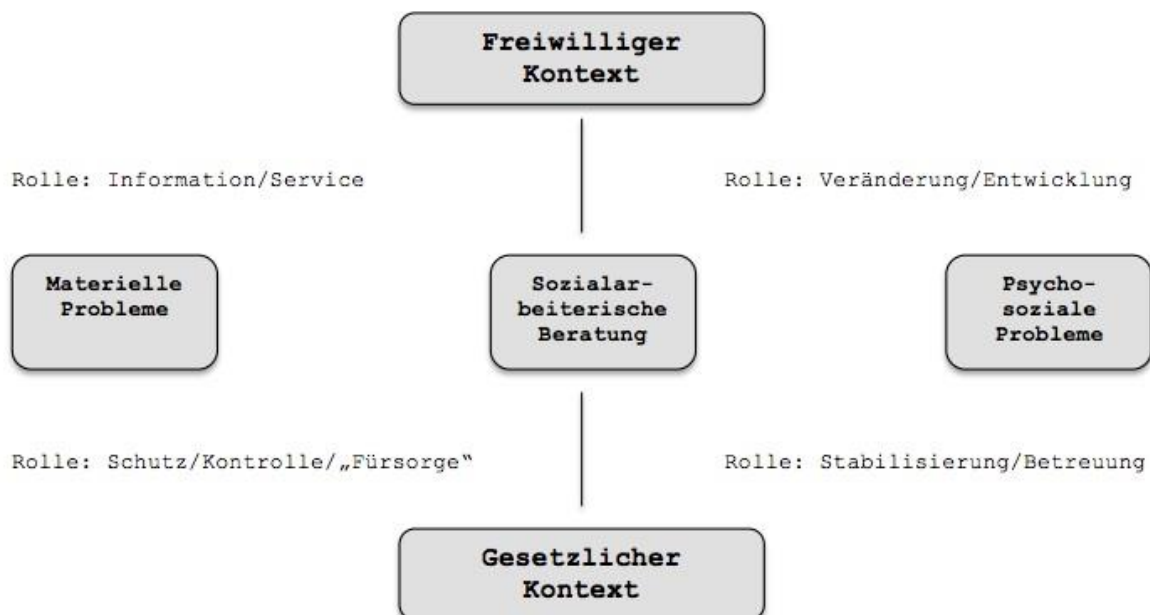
Freiwilliger Kontext

Rolle: Information/Service

Rolle: Veränderung/Entwicklung

Materielle Probleme

Sozialarbeiterische Beratung

Psychosoziale Probleme

Rolle: Schutz/Kontrolle/„Fürsorge“

Rolle: Stabilisierung/Betreuung

Gesetzlicher Kontext